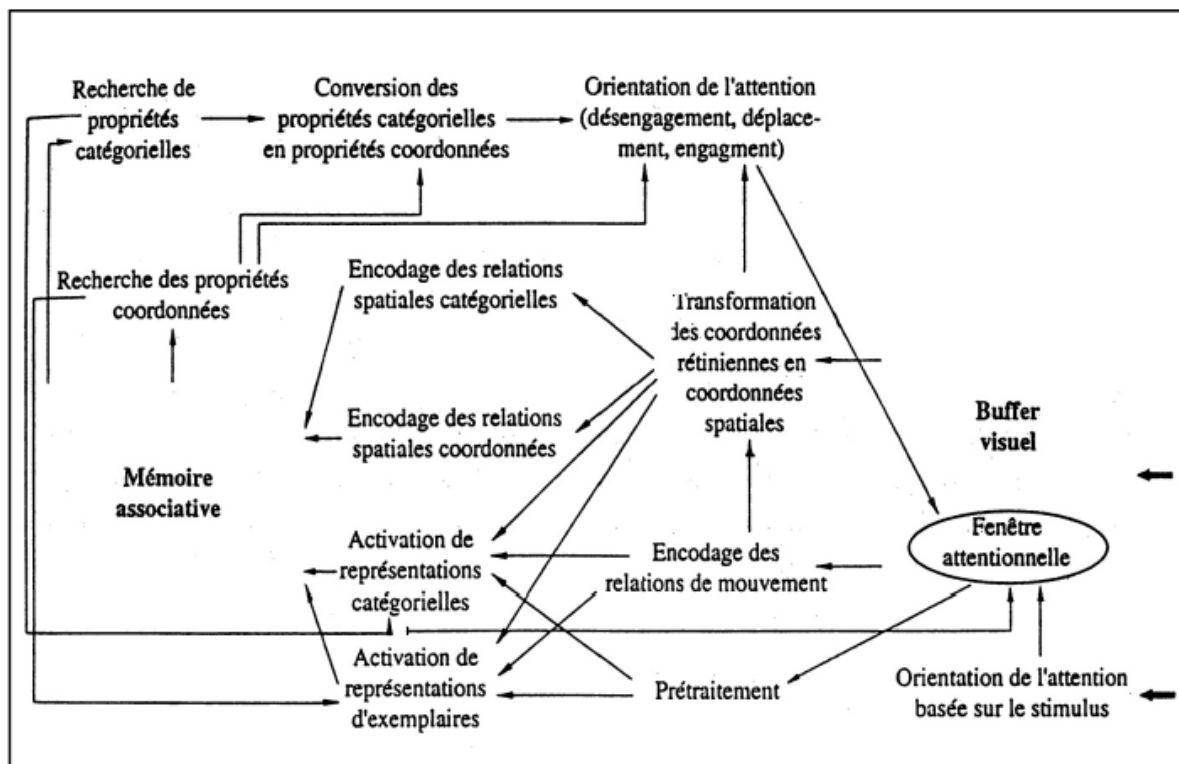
Recherche de propriétés catégorielles

Conversion des propriétés catégorielles en propriétés coordonnées

Orientation de l'attention (désengagement, déplacement, engagment)

Recherche des propriétés coordonnées

Encodage des relations spatiales catégorielles

Transformation des coordonnées rétiniennes en coordonnées spatiales

Encodage des relations spatiales coordonnées

Buffer visuel

Mémoire associative

Activation de représentations catégorielles

Encodage des relations de mouvement

Fenêtre attentionnelle

Activation de représentations d'exemplaires

Prétraitement

Orientation de l'attention basée sur le stimulus